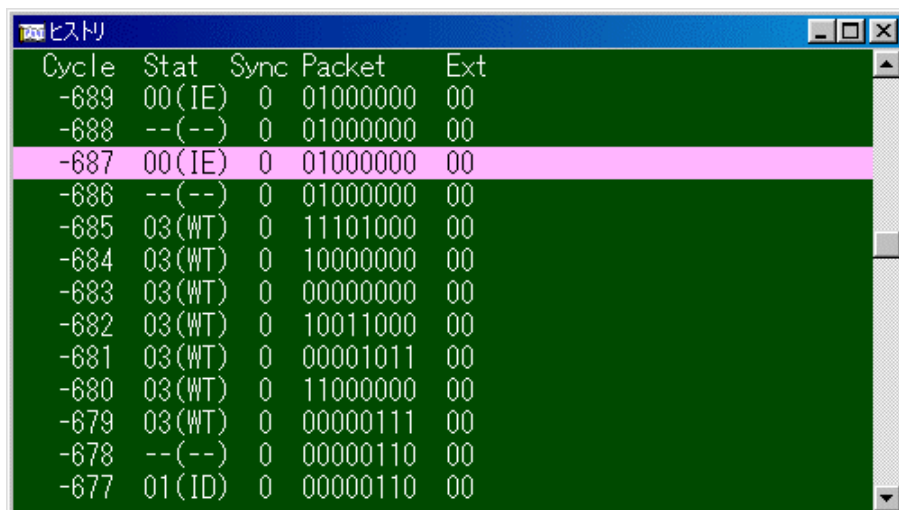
ヒストリ

| Cycle | Stat | Sync | Packet | Ext |
|---|---|---|---|---|
| -689 | 00(IE) | 0 | 01000000 | 00 |
| -688 | --(--) | 0 | 01000000 | 00 |
| -687 | 00(IE) | 0 | 01000000 | 00 |
| -686 | --(--) | 0 | 01000000 | 00 |
| -685 | 03(WT) | 0 | 11101000 | 00 |
| -684 | 03(WT) | 0 | 10000000 | 00 |
| -683 | 03(WT) | 0 | 00000000 | 00 |
| -682 | 03(WT) | 0 | 10011000 | 00 |
| -681 | 03(WT) | 0 | 00001011 | 00 |
| -680 | 03(WT) | 0 | 11000000 | 00 |
| -679 | 03(WT) | 0 | 00000111 | 00 |
| -678 | --(--) | 0 | 00000110 | 00 |
| -677 | 01(ID) | 0 | 00000110 | 00 |